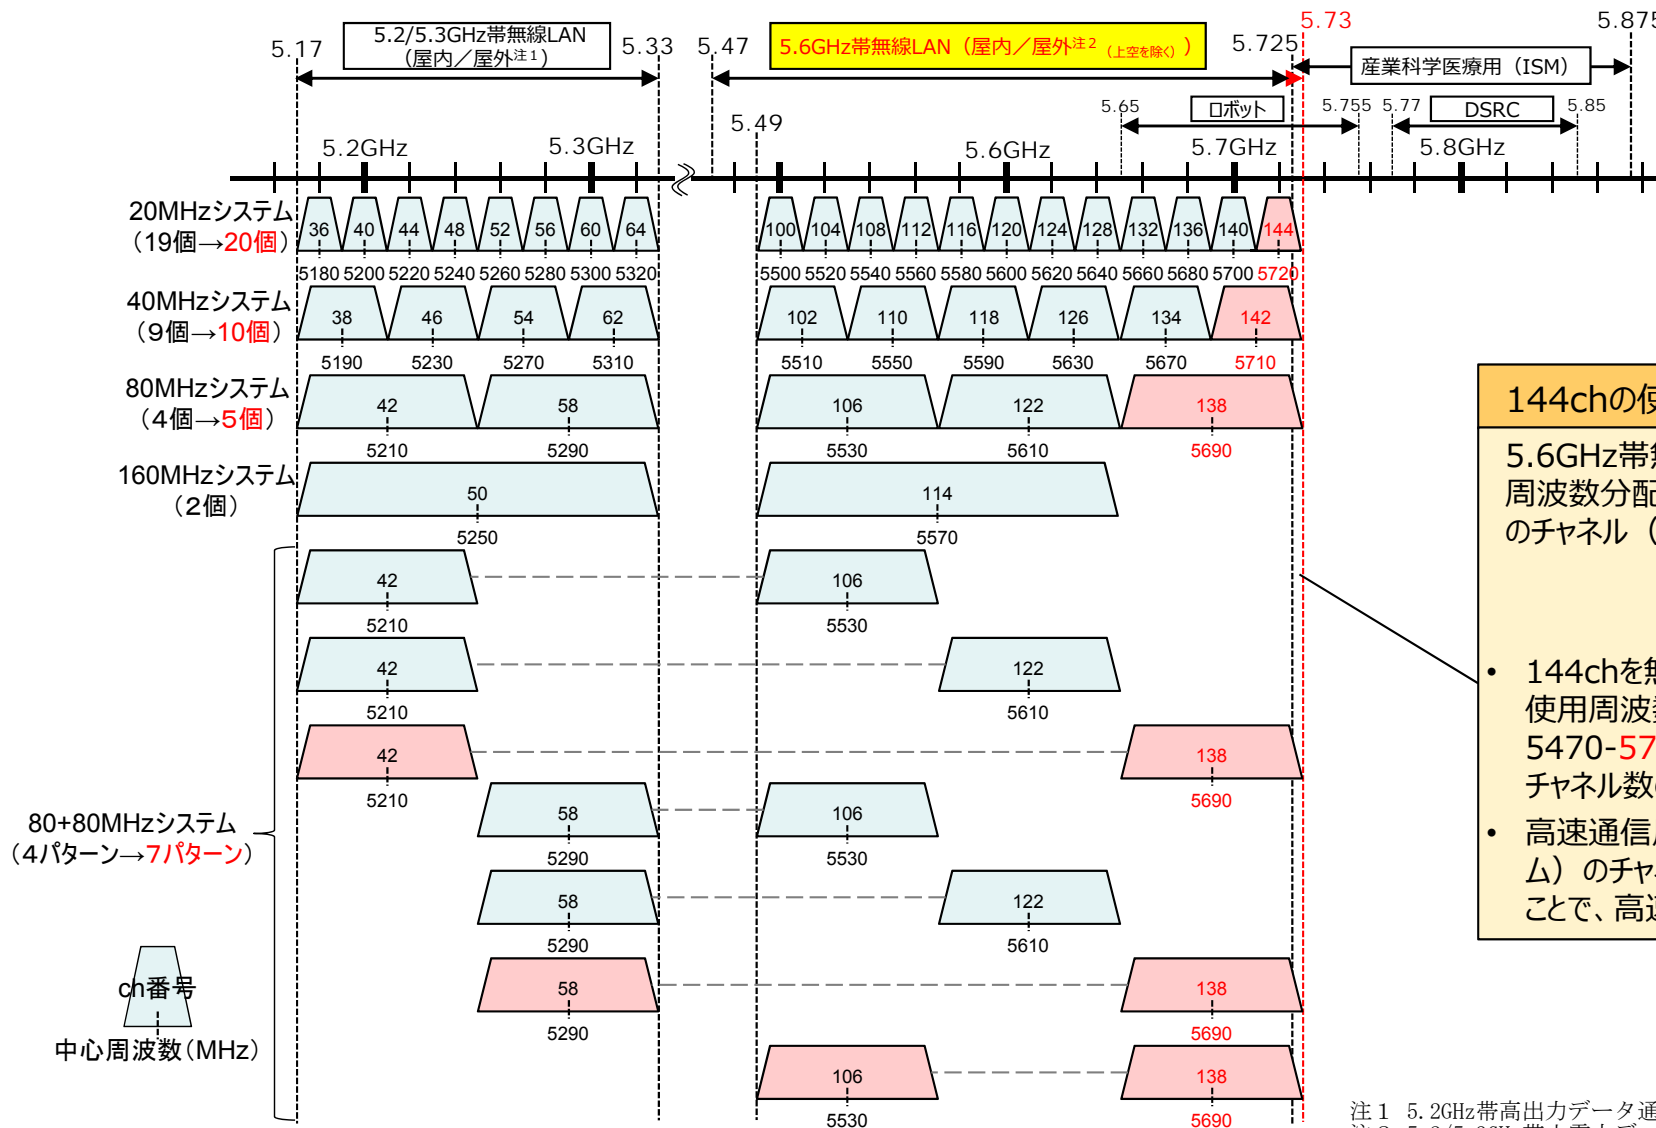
5.17
5.2/5.3GHz帯無線LAN（屋内／屋外注1）
5.33
5.47
5.6GHz帯無線LAN（屋内／屋外注2（上空を除く））
5.725
5.73
5.875
産業科学医療用（ISM）
5.65
ロボット
5.755
5.77
DSRC
5.85
5.49
5.2GHz
5.3GHz
5.6GHz
5.7GHz
5.8GHz

20MHzシステム（19個→20個）
36 40 44 48 52 56 60 64
100 104 108 112 116 120 124 128 132 136 140 144
5180 5200 5220 5240 5260 5280 5300 5320
5500 5520 5540 5560 5580 5600 5620 5640 5660 5680 5700 5720

40MHzシステム（9個→10個）
38 46 54 62
102 110 118 126 134 142
5190 5230 5270 5310
5510 5550 5590 5630 5670 5710

80MHzシステム（4個→5個）
42 58
106 122 138
5210 5290
5530 5610 5690

160MHzシステム（2個）
50
114
5250
5570

80+80MHzシステム（4パターン→7パターン）
42 5210 — 106 5530
42 5210 — 122 5610
42 5210 — 138 5690
58 5290 — 106 5530
58 5290 — 122 5610
58 5290 — 138 5690
106 5530 — 138 5690

ch番号
中心周波数（MHz）

144chの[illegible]
5.6GHz帯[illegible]
周波数分配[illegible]
のチャネル（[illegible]
• 144chを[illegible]
使用周波数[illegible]
5470-57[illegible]
チャネル数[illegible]
• 高速通信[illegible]
ム）のチャ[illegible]
ことで、高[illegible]

注1 5.2GHz帯高出力データ通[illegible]